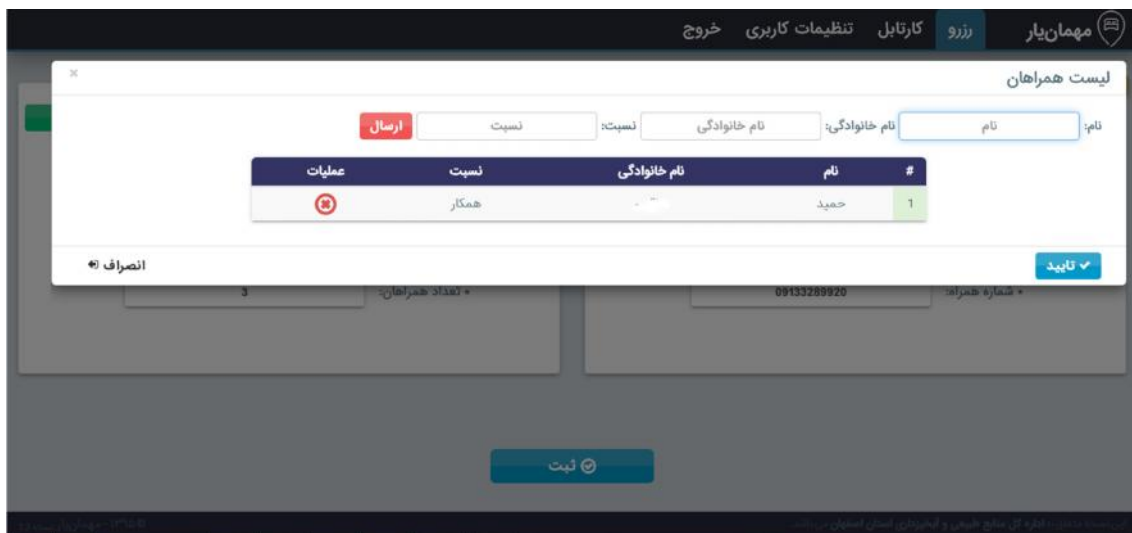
مهمان‌یار رزرو کارتابل تنظیمات کاربری خروج

لیست همراهان ×

نام: نام نام خانوادگی: نام خانوادگی نسبت: نسبت ارسال

| # | نام | نام خانوادگی | نسبت | عملیات |
|---|---|---|---|---|
| 1 | حمید | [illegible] | همکار | |

✔ تایید انصراف

• شماره همراه: 09133289920 • تعداد همراهان: 3

ثبت

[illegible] اداره کل منابع طبیعی و آبخیزداری استان اصفهان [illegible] ۱۳۹۵© - مهمان‌یار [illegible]